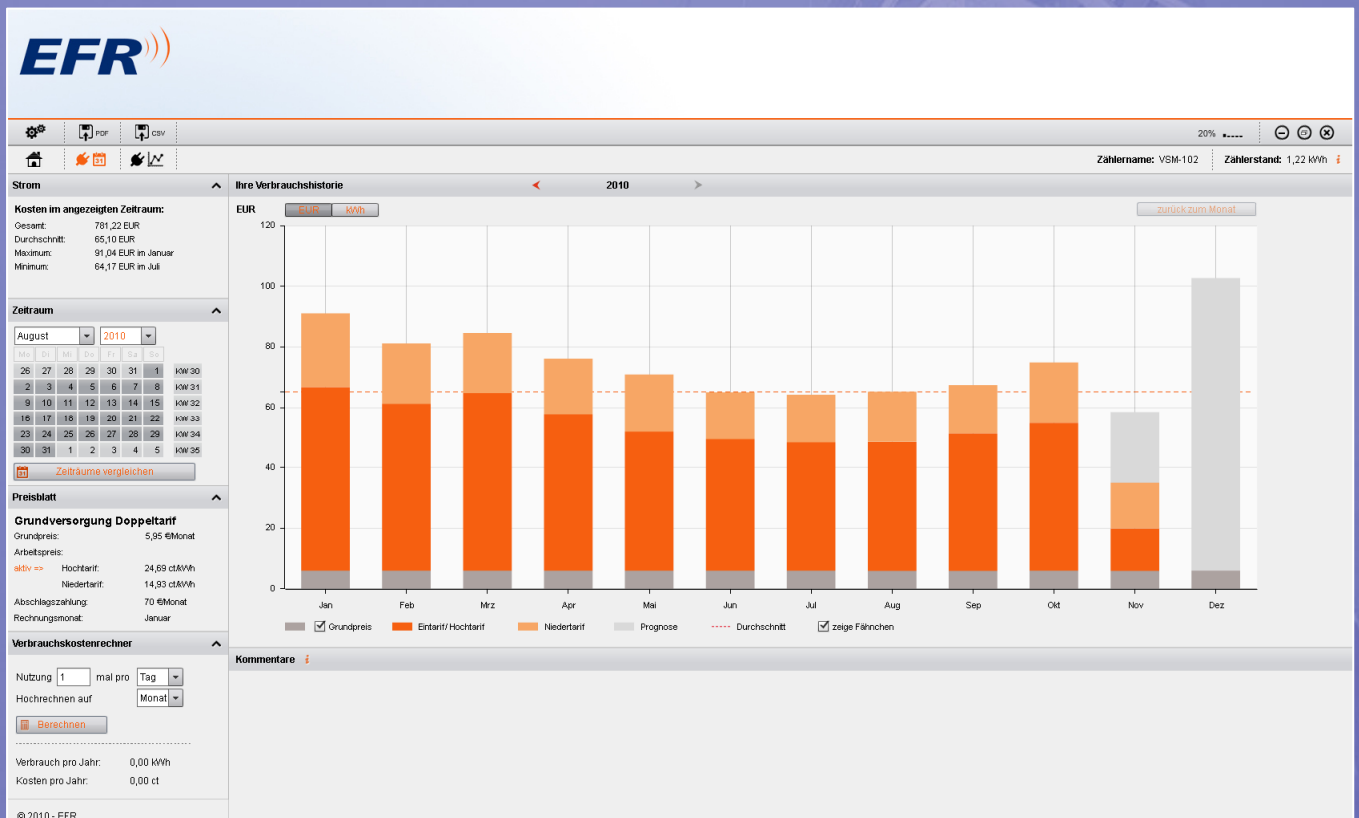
EFR

PDF CSV

20%

Zählername: VSM-102 Zählerstand: 1,22 kWh

Strom

Kosten im angezeigten Zeitraum:
Gesamt: 781,22 EUR
Durchschnitt: 65,10 EUR
Maximum: 91,04 EUR im Januar
Minimum: 64,17 EUR im Juli

Zeitraum

August 2010

| Mo | Di | Mi | Do | Fr | Sa | So | |
|---|---|---|---|---|---|---|---|
| 26 | 27 | 28 | 29 | 30 | 31 | 1 | KW 30 |
| 2 | 3 | 4 | 5 | 6 | 7 | 8 | KW 31 |
| 9 | 10 | 11 | 12 | 13 | 14 | 15 | KW 32 |
| 16 | 17 | 18 | 19 | 20 | 21 | 22 | KW 33 |
| 23 | 24 | 25 | 26 | 27 | 28 | 29 | KW 34 |
| 30 | 31 | 1 | 2 | 3 | 4 | 5 | KW 35 |

Zeiträume vergleichen

Preisblatt

Grundversorgung Doppeltarif
Grundpreis: 5,95 €/Monat
Arbeitspreis:
aktiv => Hochtarif: 24,69 ct/kWh
Niedertarif: 14,93 ct/kWh
Abschlagszahlung: 70 €/Monat
Rechnungsmonat: Januar

Verbrauchskostenrechner

Nutzung 1 mal pro Tag
Hochrechnen auf Monat
Berechnen

Verbrauch pro Jahr: 0,00 kWh
Kosten pro Jahr: 0,00 ct

© 2010 - EFR

Ihre Verbrauchshistorie 2010

EUR EUR kWh zurück zum Monat

120
100
80
60
40
20
0

Jan Feb Mrz Apr Mai Jun Jul Aug Sep Okt Nov Dez

Grundpreis Eintarif/Hochtarif Niedertarif Prognose Durchschnitt zeige Fähnchen

Kommentare